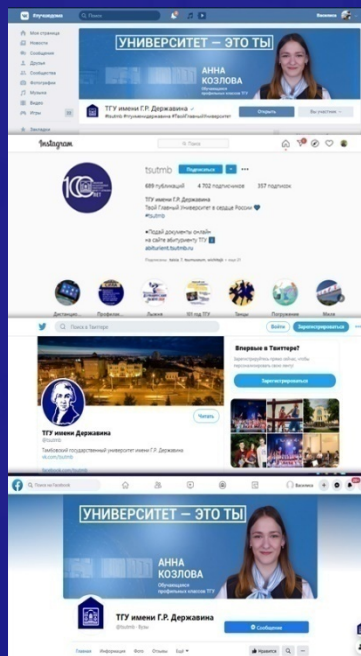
ВКонтакте
Поиск
Моя страница
Новости
Сообщения
Друзья
Сообщества
Фотографии
Музыка
Видео
Игры
Закладки
УНИВЕРСИТЕТ — ЭТО ТЫ
АННА КОЗЛОВА
ТГУ имени Г.Р. Державина
#tsutmb #тгуимендержавина #ТвойГлавныйУниверситет
Открыть
Вы участник

Instagram
tsutmb
Подписаться
689 публикаций
4 702 подписчиков
357 подписок
ТГУ имени Г.Р. Державина
Твой Главный Университет в сердце России
#tsutmb
Подай документы онлайн
на сайте абитуриенту ТГУ
abiturient.tsutmb.ru
Дистанция
Профессии
Лыжня
101 год ТГУ
Танцы
Погружение
Маски

Поиск в Твиттере
Войти
Зарегистрироваться
Впервые в Твиттере?
Зарегистрироваться
ТГУ имени Державина
@tsutmb
Читать
Тамбовский государственный университет имени Г.Р. Державина

Поиск на Facebook
Василиса
УНИВЕРСИТЕТ — ЭТО ТЫ
АННА КОЗЛОВА
ТГУ имени Г.Р. Державина
@tsutmb · Вуз
Сообщение
Главная
Информация
Фото
Отзывы
Ещё
Нравится